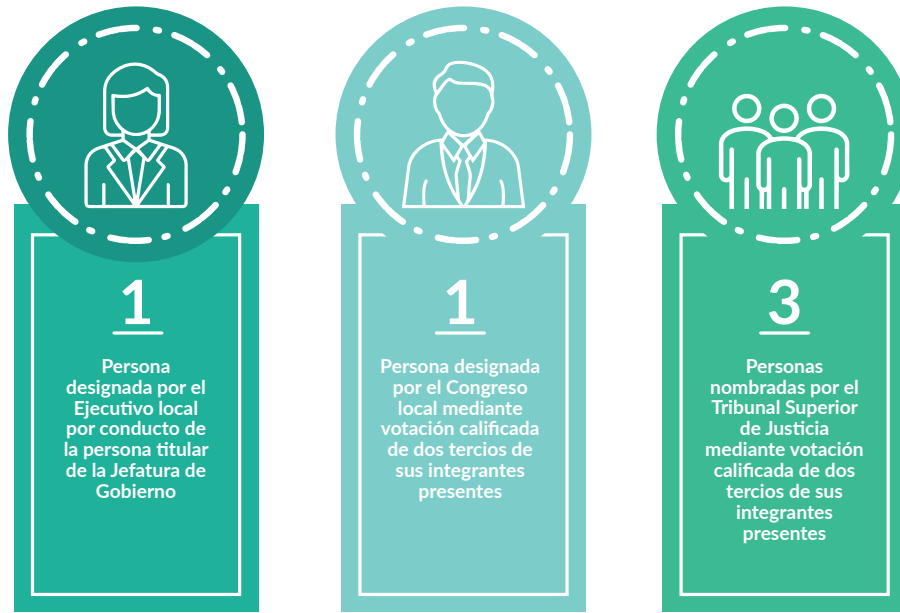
1

Persona designada por el Ejecutivo local por conducto de la persona titular de la Jefatura de Gobierno

1

Persona designada por el Congreso local mediante votación calificada de dos tercios de sus integrantes presentes

3

Personas nombradas por el Tribunal Superior de Justicia mediante votación calificada de dos tercios de sus integrantes presentes